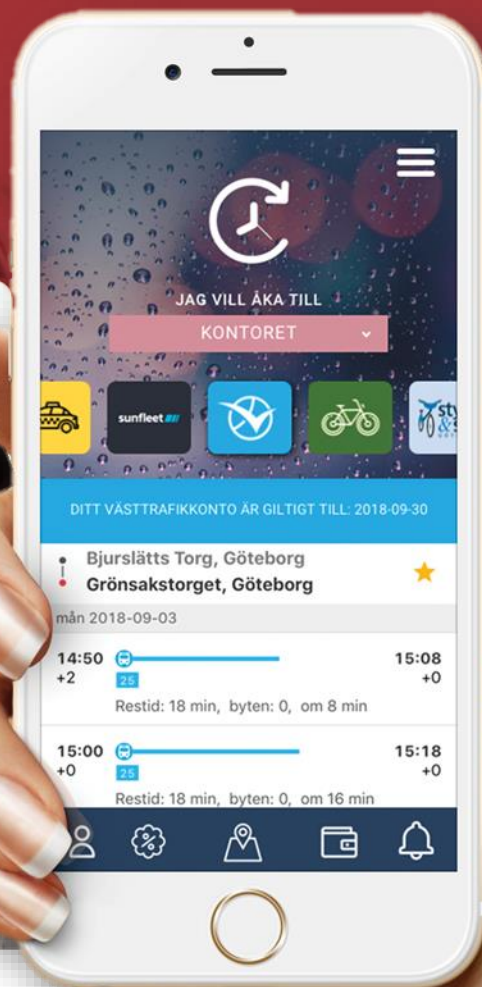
JAG VILL ÅKA TILL

KONTORET

sunfleet

sty
& s

DITT VÄSTTRAFIKKONTO ÄR GILTIGT TILL: 2018-09-30

Bjurslätts Torg, Göteborg
Grönsakstorget, Göteborg

mån 2018-09-03

14:50
+2
25
15:08
+0
Restid: 18 min, byten: 0, om 8 min

15:00
+0
25
15:18
+0
Restid: 18 min, byten: 0, om 16 min